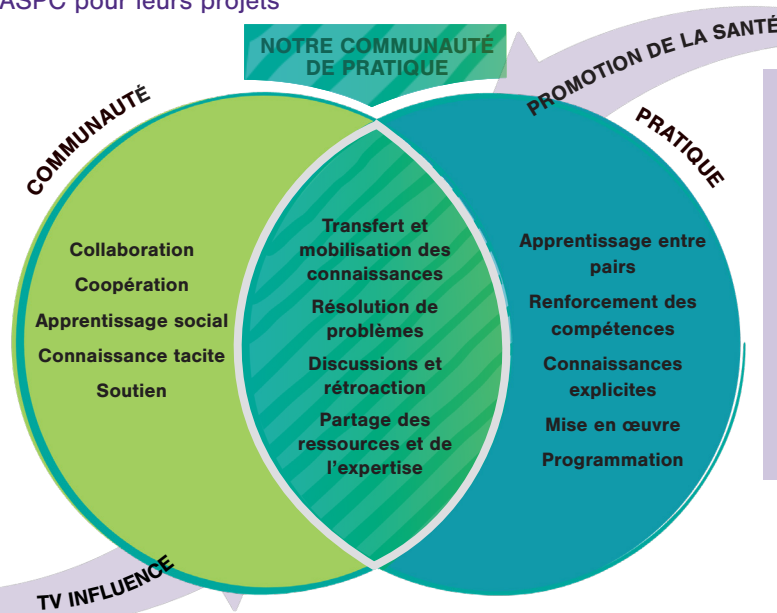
ASPC pour leurs projets

NOTRE COMMUNAUTÉ DE PRATIQUE

PROMOTION DE LA SANTÉ

COMMUNAUTÉ

PRATIQUE

Collaboration

Coopération

Apprentissage social

Connaissance tacite

Soutien

Transfert et mobilisation des connaissances

Résolution de problèmes

Discussions et rétroaction

Partage des ressources et de l'expertise

Apprentissage entre pairs

Renforcement des compétences

Connaissances explicites

Mise en œuvre

Programmation

TV INFLUENCE